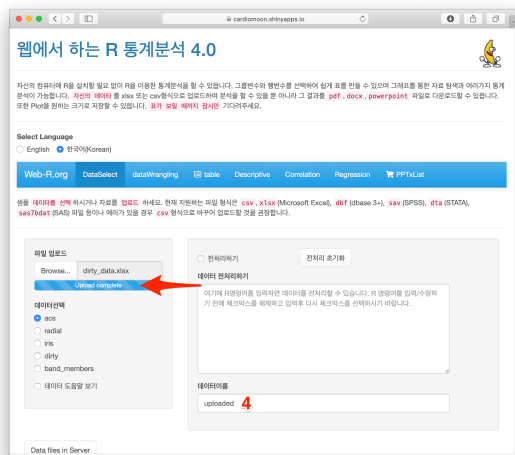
cardiomoon.shinyapps.io

웹에서 하는 R 통계분석 4.0

자신의 컴퓨터에 R을 설치할 필요 없이 R을 이용한 통계분석을 할 수 있습니다. 그룹변수와 행변수를 선택하여 쉽게 표를 만들 수 있으며 그래프를 통한 자료 탐색과 여러가지 통계분석이 가능합니다. 자신의 데이타 를 xlsx 또는 csv형식으로 업로드하여 분석을 할 수 있을 뿐 아니라 그 결과를 pdf , docx , powerpoint 파일로 다운로드할 수 있습니다. 또한 Plot을 원하는 크기로 저장할 수 있습니다. 표가 보일 때까지 잠시만 기다려주세요.

Select Language

English 한국어(Korean)

Web-R.org DataSelect dataWrangling table Descriptive Correlation Regression PPTxList

샘플 데이타를 선택 하시거나 자료를 업로드 하세요. 현재 지원하는 파일 형식은 csv , xlsx (Microsoft Excel), dbf (dbase 3+), sav (SPSS), dta (STATA), sas7bdat (SAS) 파일 등이나 에러가 있을 경우 csv 형식으로 바꾸어 업로드할 것을 권장합니다.

파일 업로드

Browse... dirty_data.xlsx

Upload complete

데이타선택

acs

radial

iris

dirty

band_members

데이터 도움말 보기

전처리하기

전처리 초기화

데이터 전처리하기

여기에 R명령어를 입력하면 데이터를 전처리할 수 있습니다. R 명령어를 입력/수정하기 전에 체크박스를 해제하고 입력후 다시 체크박스를 선택하시기 바랍니다.

데이터이름

uploaded 4

Data files in Server